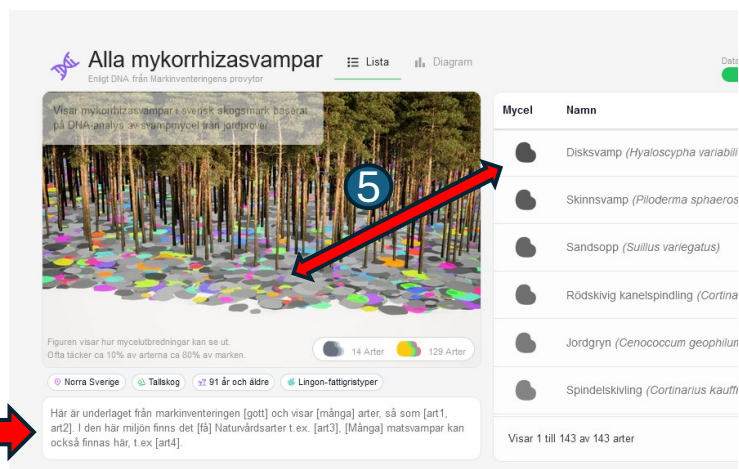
Alla mykorrhizasvampar
Enligt DNA från Markinventeringens provytor

Lista Diagram

Data

Visar mykorrhizasvampar i svensk skogsmark baserat på DNA-analys av svampmycel från jordprover

5

Figuren visar hur mycelutbredningar kan se ut. Ofta täcker ca 10% av arterna ca 80% av marken.

14 Arter 129 Arter

Norra Sverige Tallskog 91 år och äldre Lingon-fattigristyper

Här är underlaget från markinventeringen [gott] och visar [många] arter, så som [art1, art2]. I den här miljön finns det [få] Naturvårdsarter t.ex. [art3], [Många] matsvampar kan också finnas här, t.ex [art4].

| Mycel | Namn |
|---|---|
| | Disksvamp (Hyaloscypha variabili |
| | Skinnsvamp (Piloderma sphaeros |
| | Sandsopp (Suillus variegatus) |
| | Rödskivig kanelspindling (Cortina |
| | Jordgryn (Cenococcum geophilum |
| | Spindelskivling (Cortinarius kauff |

Visar 1 till 143 av 143 arter